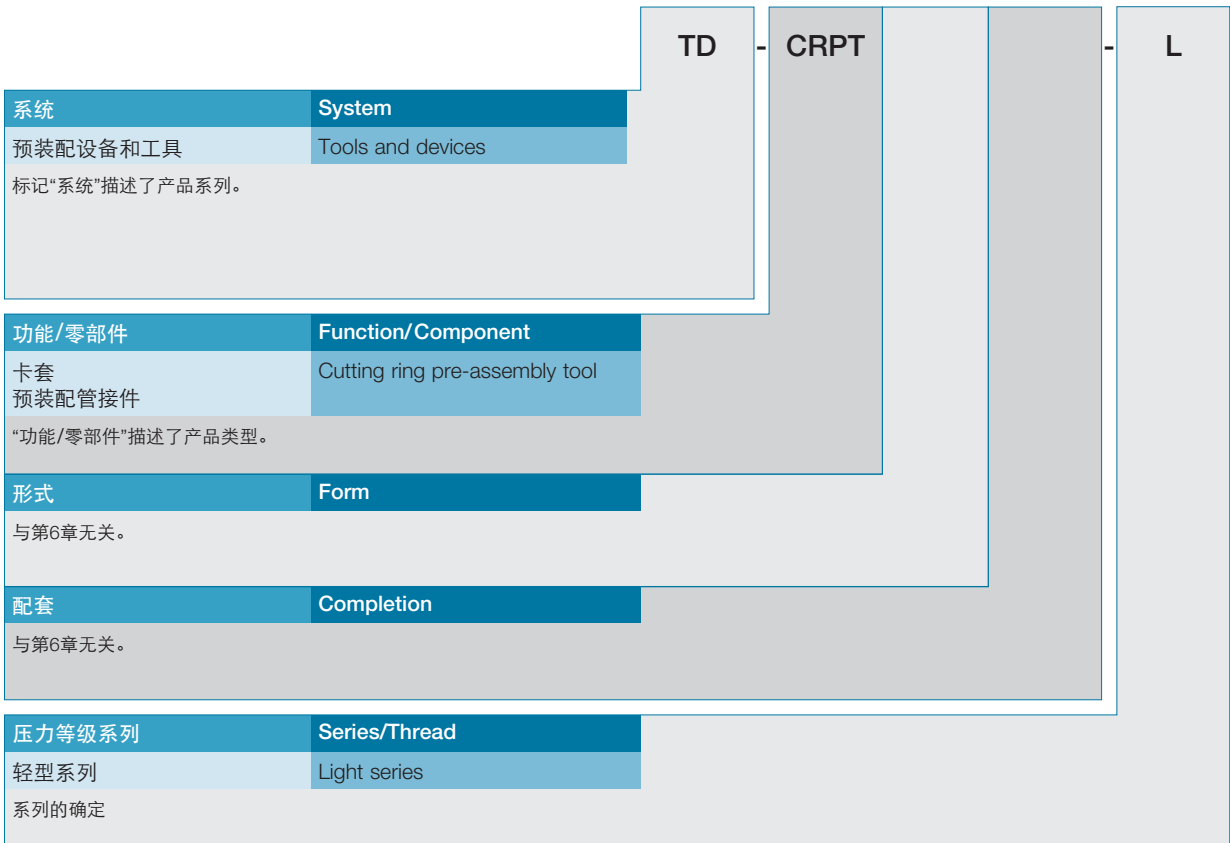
TD - CRPT - L

系统 | System
预装配设备和工具 | Tools and devices
标记“系统”描述了产品系列。

功能/零部件 | Function/Component
卡套
预装配管接件 | Cutting ring pre-assembly tool
“功能/零部件”描述了产品类型。

形式 | Form
与第6章无关。

配套 | Completion
与第6章无关。

压力等级系列 | Series/Thread
轻型系列 | Light series
系列的确定